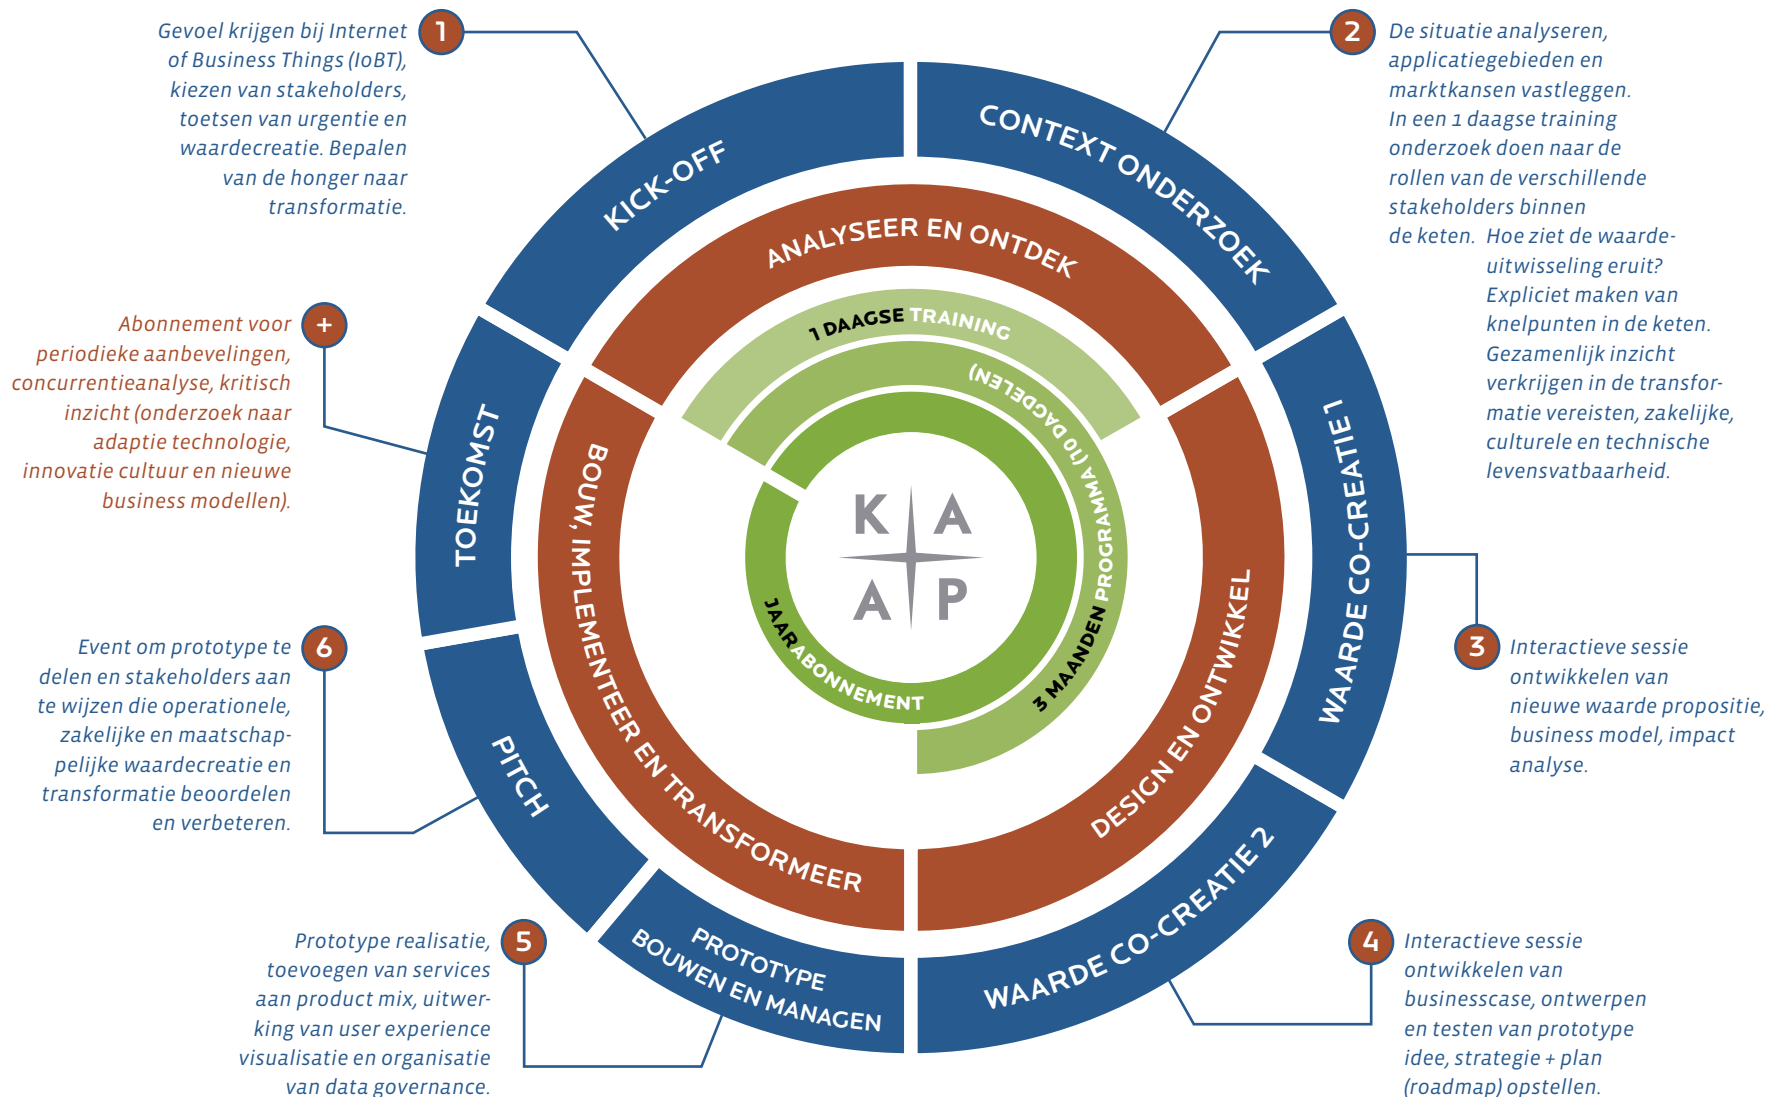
Gevoel krijgen bij Internet of Business Things (IoBT), kiezen van stakeholders, toetsen van urgentie en waardecreatie. Bepalen van de honger naar transformatie.

1

2

De situatie analyseren, applicatiegebieden en marktkansen vastleggen. In een 1 daagse training onderzoek doen naar de rollen van de verschillende stakeholders binnen de keten. Hoe ziet de waarde-uitwisseling eruit? Expliciet maken van knelpunten in de keten. Gezamenlijk inzicht verkrijgen in de transformatie vereisten, zakelijke, culturele en technische levensvatbaarheid.

KICK-OFF

CONTEXT ONDERZOEK

ANALYSEER EN ONTDEK

1 DAAGSE TRAINING

(10 DAGDELEN)

3 MAANDEN PROGRAMMA

JAAR ABONNEMENT

K A A P

+

Abonnement voor periodieke aanbevelingen, concurrentieanalyse, kritisch inzicht (onderzoek naar adaptie technologie, innovatie cultuur en nieuwe business modellen).

TOEKOMST

BOUW, IMPLEMENTEER EN TRANSFORMEER

DESIGN EN ONTWIKKEL

WAARDE CO-CREATIE 1

3

Interactieve sessie ontwikkelen van nieuwe waarde propositie, business model, impact analyse.

6

Event om prototype te delen en stakeholders aan te wijzen die operationele, zakelijke en maatschappelijke waardecreatie en transformatie beoordelen en verbeteren.

PITCH

PROTOTYPE BOUWEN EN MANAGEN

WAARDE CO-CREATIE 2

5

Prototype realisatie, toevoegen van services aan product mix, uitwerking van user experience visualisatie en organisatie van data governance.

4

Interactieve sessie ontwikkelen van businesscase, ontwerpen en testen van prototype idee, strategie + plan (roadmap) opstellen.